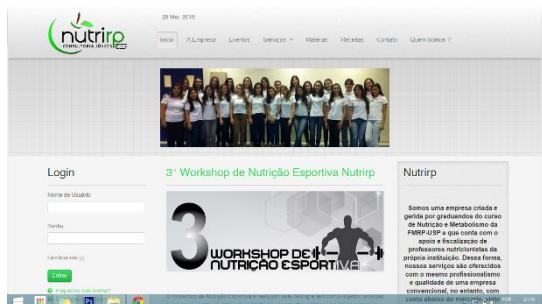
nutrirp
CONSULTORIA JÚNIOR

25 Mai, 2015

Início A Empresa Eventos Serviços Matérias Receitas Contato Quem Somos ?

Login

Nome de Usuário

Senha

Lembrar-me

Entrar

Esqueceu sua senha?

3° Workshop de Nutrição Esportiva Nutrirp

3 WORKSHOP DE NUTRIÇÃO ESPORTIVA

Nutrirp

Somos uma empresa criada e gerida por graduandos do curso de Nutrição e Metabolismo da FMRP-USP e que conta com o apoio e fiscalização de professores nutricionistas da própria instituição. Dessa forma, nossos serviços são oferecidos com o mesmo profissionalismo e qualidade de uma empresa convencional, no entanto, com custo abaixo do mercado, além